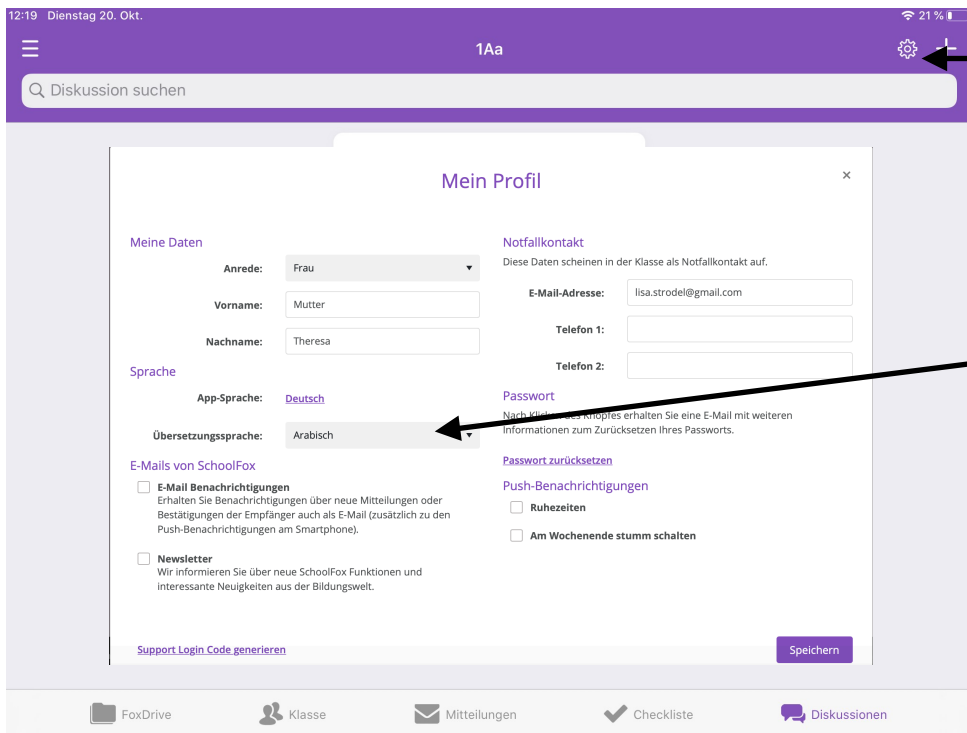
12:19 Dienstag 20. Okt.

21 %

1Aa

Diskussion suchen

Mein Profil

×

Meine Daten

Anrede: Frau

Vorname: Mutter

Nachname: Theresa

Sprache

App-Sprache: Deutsch

Übersetzungssprache: Arabisch

E-Mails von SchoolFox

E-Mail Benachrichtigungen
Erhalten Sie Benachrichtigungen über neue Mitteilungen oder Bestätigungen der Empfänger auch als E-Mail (zusätzlich zu den Push-Benachrichtigungen am Smartphone).

Newsletter
Wir informieren Sie über neue SchoolFox Funktionen und interessante Neuigkeiten aus der Bildungswelt.

Notfallkontakt

Diese Daten scheinen in der Klasse als Notfallkontakt auf.

E-Mail-Adresse: lisa.strodel@gmail.com

Telefon 1:

Telefon 2:

Passwort

Nach Klic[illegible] des Knopfes erhalten Sie eine E-Mail mit weiteren Informationen zum Zurücksetzen Ihres Passworts.

Passwort zurücksetzen

Push-Benachrichtigungen

Ruhezeiten

Am Wochenende stumm schalten

Support Login Code generieren

Speichern

FoxDrive Klasse Mitteilungen Checkliste Diskussionen